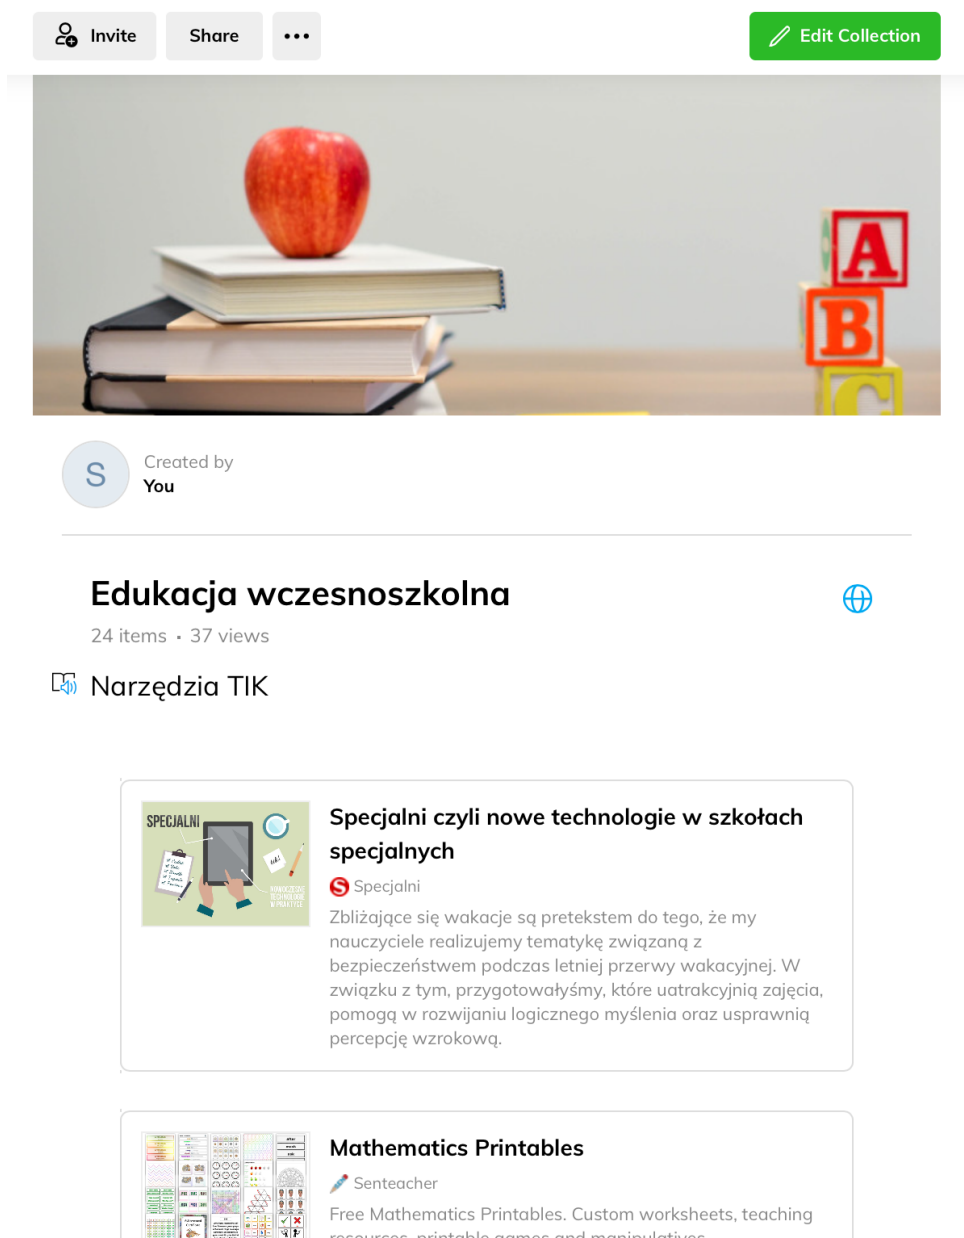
Invite Share •••

Edit Collection

A B C

S Created by You

Edukacja wczesnoszkolna

24 items • 37 views

Narzędzia TIK

SPECJALNI

Specjalni czyli nowe technologie w szkołach specjalnych

Specjalni

Zbliżające się wakacje są pretekstem do tego, że my nauczyciele realizujemy tematykę związaną z bezpieczeństwem podczas letniej przerwy wakacyjnej. W związku z tym, przygotowałyśmy, które uatrakcyjnią zajęcia, pomogą w rozwijaniu logicznego myślenia oraz usprawnią percepcję wzrokową.

Mathematics Printables

Senteacher

Free Mathematics Printables. Custom worksheets, teaching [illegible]